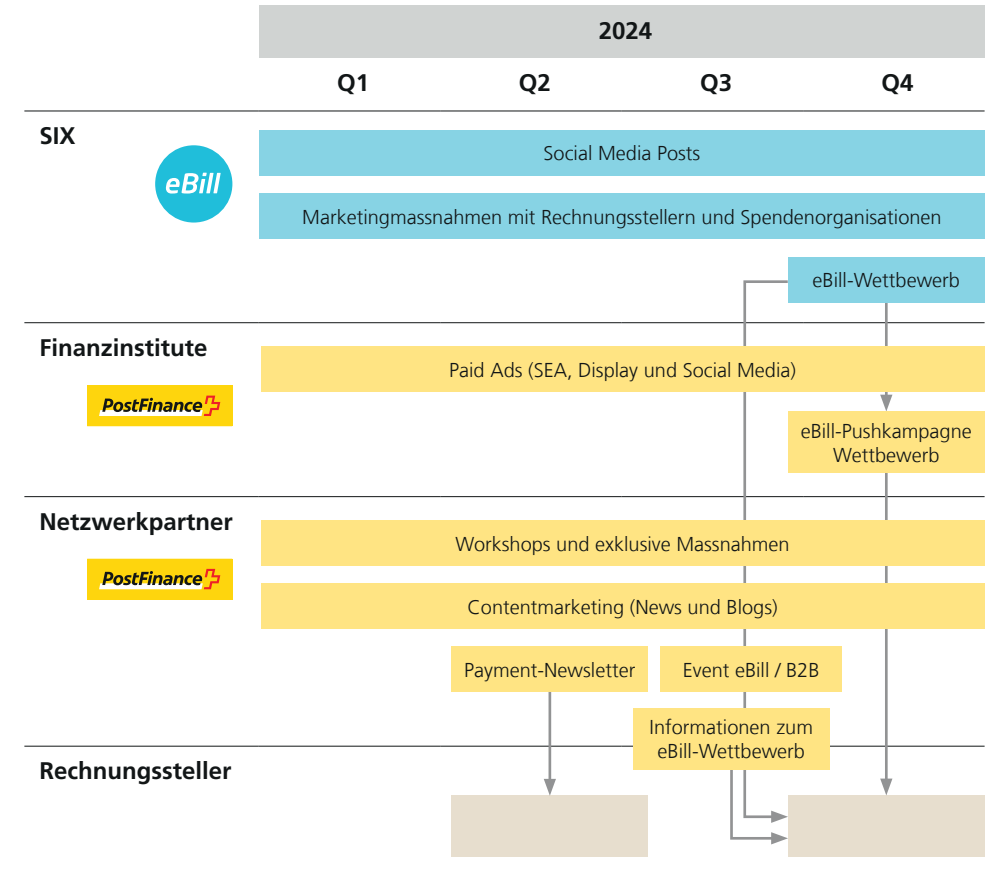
2024

| | Q1 | Q2 | Q3 | Q4 |
|---|---|---|---|---|

SIX

eBill

Social Media Posts

Marketingmassnahmen mit Rechnungsstellern und Spendenorganisationen

eBill-Wettbewerb

Finanzinstitute

PostFinance

Paid Ads (SEA, Display und Social Media)

eBill-Pushkampagne Wettbewerb

Netzwerkpartner

PostFinance

Workshops und exklusive Massnahmen

Contentmarketing (News und Blogs)

Payment-Newsletter

Event eBill / B2B

Informationen zum eBill-Wettbewerb

Rechnungssteller